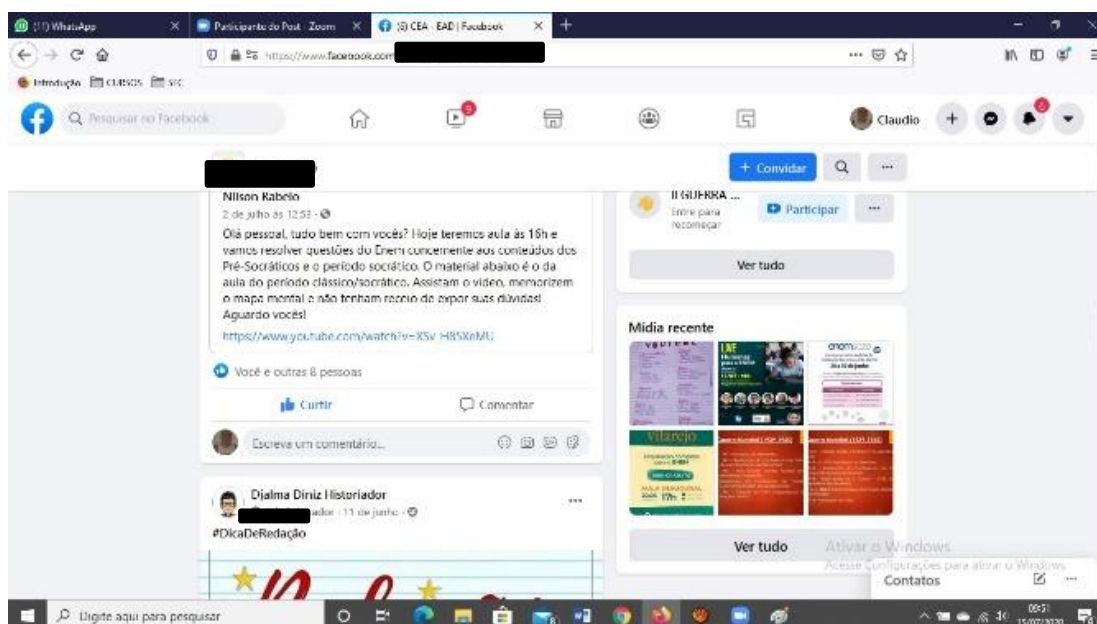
(11) WhatsApp
Participante do Post · Zoom
(5) CEA - EAD | Facebook
https://www.facebook.com
Introdução CURSOS SEC
Pesquisar no Facebook
Claudio
+ Convidar

Nilson Rabelo
2 de julho às 12:53 ·
Olá pessoal, tudo bem com vocês? Hoje teremos aula às 15h e vamos resolver questões do Enem concernente aos conteúdos dos Pré-Socráticos e o período socrático. O material abaixo é o da aula do período clássico/socrático. Assistam o vídeo, memorizem o mapa mental e não tenham receio de expor suas dúvidas! Aguardo vocês!
https://www.youtube.com/watch?v=XSv HBSXeMU
Você e outras 8 pessoas
Curtir
Comentar
Escreva um comentário...

Djalma Diniz Historiador
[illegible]ador · 11 de junho ·
#DicaDeRedação

II GUERRA ...
Entre para recomeçar
Participar
Ver tudo
Mídia recente
Vilarejo
Ver tudo
Ativar o Windows
Acesse Configurações para ativar o Windows.
Contatos
Digite aqui para pesquisar
09:51
15/07/2020